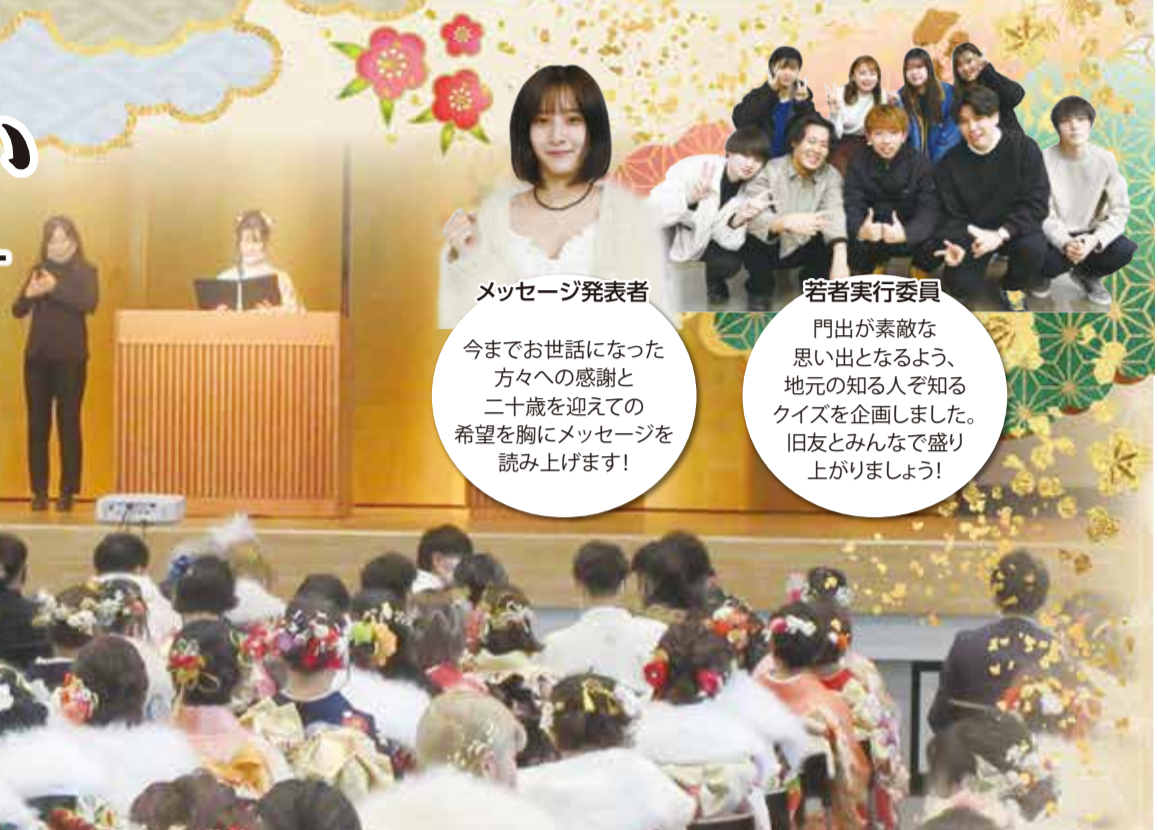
メッセージ発表者

今までお世話になった方々への感謝と二十歳を迎えての希望を胸にメッセージを読み上げます!

若者実行委員

門出が素敵な思い出となるよう、地元の知る人ぞ知るクイズを企画しました。旧友とみんなで盛り上がりましょう!